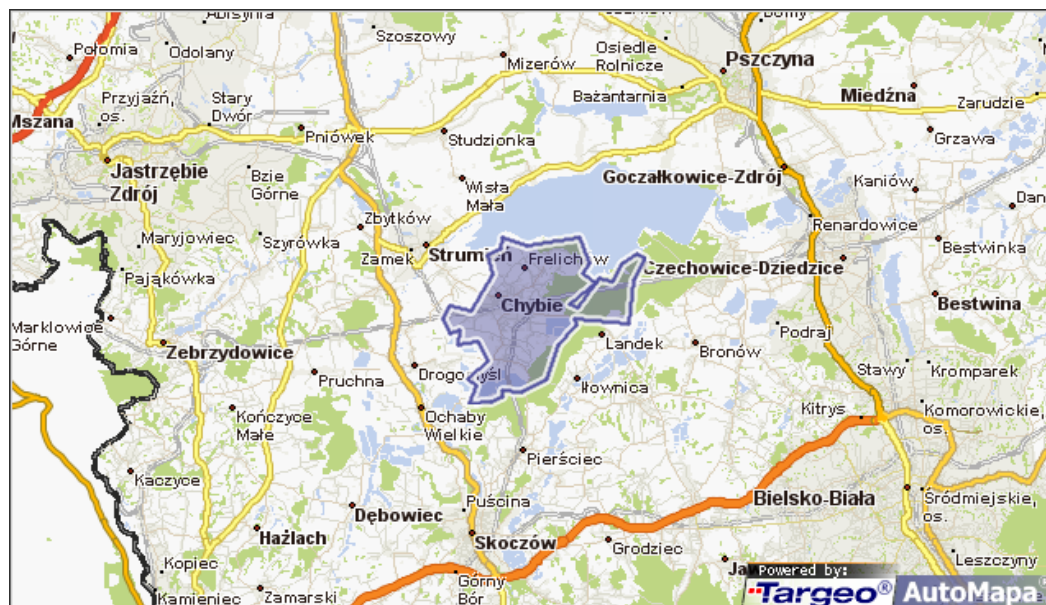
Abisynia
Połomia
Odolany
Szoszowy
Osiedle Rolnicze
Mizerów
Pszczyna
Bażantarnia
Przyjaźń, os.
Stary Dwór
Mszana
Międźna
Zarudzie
Pniówek
Studzionka
Grzawa
Jastrzębie Zdrój
Bzie Górne
Wisła Mała
Goczałkowice-Zdrój
Kaniów
Zbytków
Renardowice
Maryjowiec
Szyrówka
Zamek
Strumień
Frelichów
Bestwinka
Pająkówka
Czechowice-Dziedzice
Chybie
Bestwina
Marklowice Górne
Podraj
Landek
Bronów
Zebrzydowice
Drogomyśl
Stawy
Kromparek
Pruchna
Iłownica
Kończyce Małe
Ochaby Wielkie
Kitrys
Komorowickie, os.
Pierściec
Kaczyce
Bielsko-Biała
Puścina
Śródmiejskie, os.
Dębowiec
Hażlach
Skoczów
Grodziec
Kopiec
Leszczyny
Górny Bór
Kamieniec
Zamarski
Ja
Powered by:
Targeo®
AutoMapa